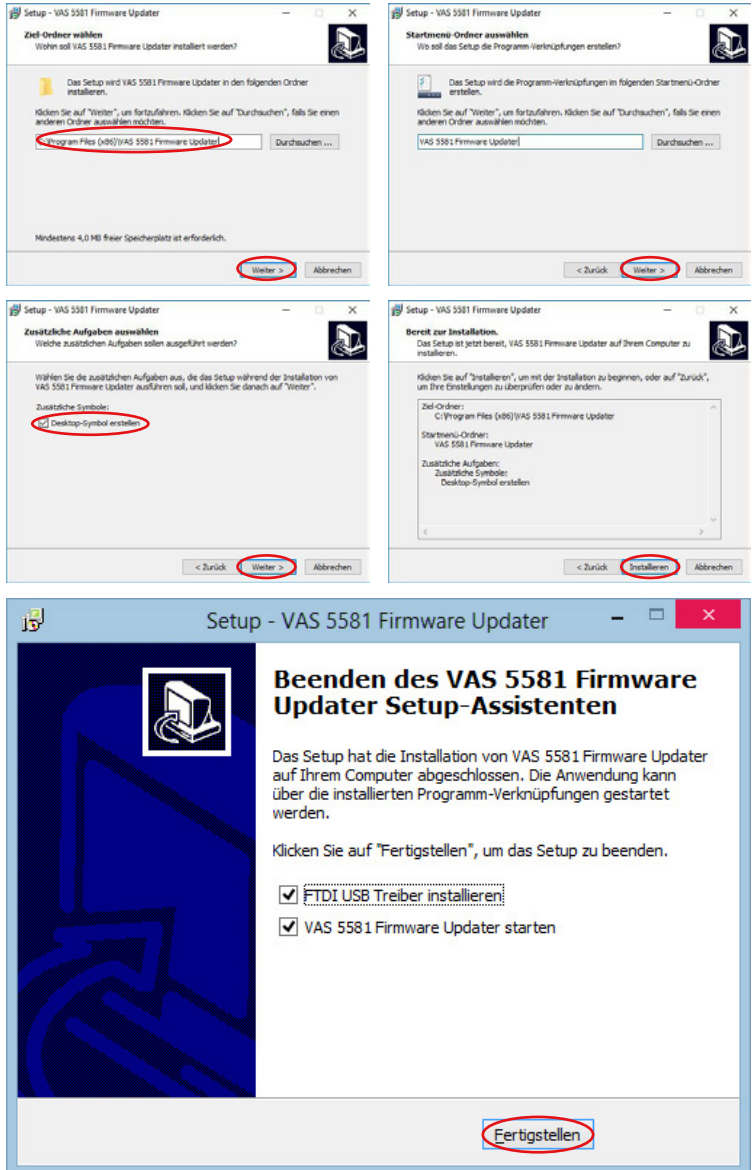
Setup - VAS 5581 Firmware Updater

Ziel-Ordner wählen
Wohin soll VAS 5581 Firmware Updater installiert werden?

Das Setup wird VAS 5581 Firmware Updater in den folgenden Ordner installieren.

Klicken Sie auf "Weiter", um fortzufahren. Klicken Sie auf "Durchsuchen", falls Sie einen anderen Ordner auswählen möchten.

C:\Program Files (x86)\VAS 5581 Firmware Updater

Durchsuchen ...

Mindestens 4,0 MB freier Speicherplatz ist erforderlich.

Weiter >
Abbrechen

Setup - VAS 5581 Firmware Updater

Startmenü-Ordner auswählen
Wo soll das Setup die Programm-Verknüpfungen erstellen?

Das Setup wird die Programm-Verknüpfungen im folgenden Startmenü-Ordner erstellen.

Klicken Sie auf "Weiter", um fortzufahren. Klicken Sie auf "Durchsuchen", falls Sie einen anderen Ordner auswählen möchten.

VAS 5581 Firmware Updater

Durchsuchen ...

< Zurück
Weiter >
Abbrechen

Setup - VAS 5581 Firmware Updater

Zusätzliche Aufgaben auswählen
Welche zusätzlichen Aufgaben sollen ausgeführt werden?

Wählen Sie die zusätzlichen Aufgaben aus, die das Setup während der Installation von VAS 5581 Firmware Updater ausführen soll, und klicken Sie danach auf "Weiter".

Zusätzliche Symbole:
Desktop-Symbol erstellen

< Zurück
Weiter >
Abbrechen

Setup - VAS 5581 Firmware Updater

Bereit zur Installation.
Das Setup ist jetzt bereit, VAS 5581 Firmware Updater auf Ihrem Computer zu installieren.

Klicken Sie auf "Installieren", um mit der Installation zu beginnen, oder auf "Zurück", um Ihre Einstellungen zu überprüfen oder zu ändern.

Ziel-Ordner:
C:\Program Files (x86)\VAS 5581 Firmware Updater

Startmenü-Ordner:
VAS 5581 Firmware Updater

Zusätzliche Aufgaben:
Zusätzliche Symbole:
Desktop-Symbol erstellen

< Zurück
Installieren
Abbrechen

Setup - VAS 5581 Firmware Updater

Beenden des VAS 5581 Firmware Updater Setup-Assistenten

Das Setup hat die Installation von VAS 5581 Firmware Updater auf Ihrem Computer abgeschlossen. Die Anwendung kann über die installierten Programm-Verknüpfungen gestartet werden.

Klicken Sie auf "Fertigstellen", um das Setup zu beenden.

FTDI USB Treiber installieren
VAS 5581 Firmware Updater starten

Fertigstellen